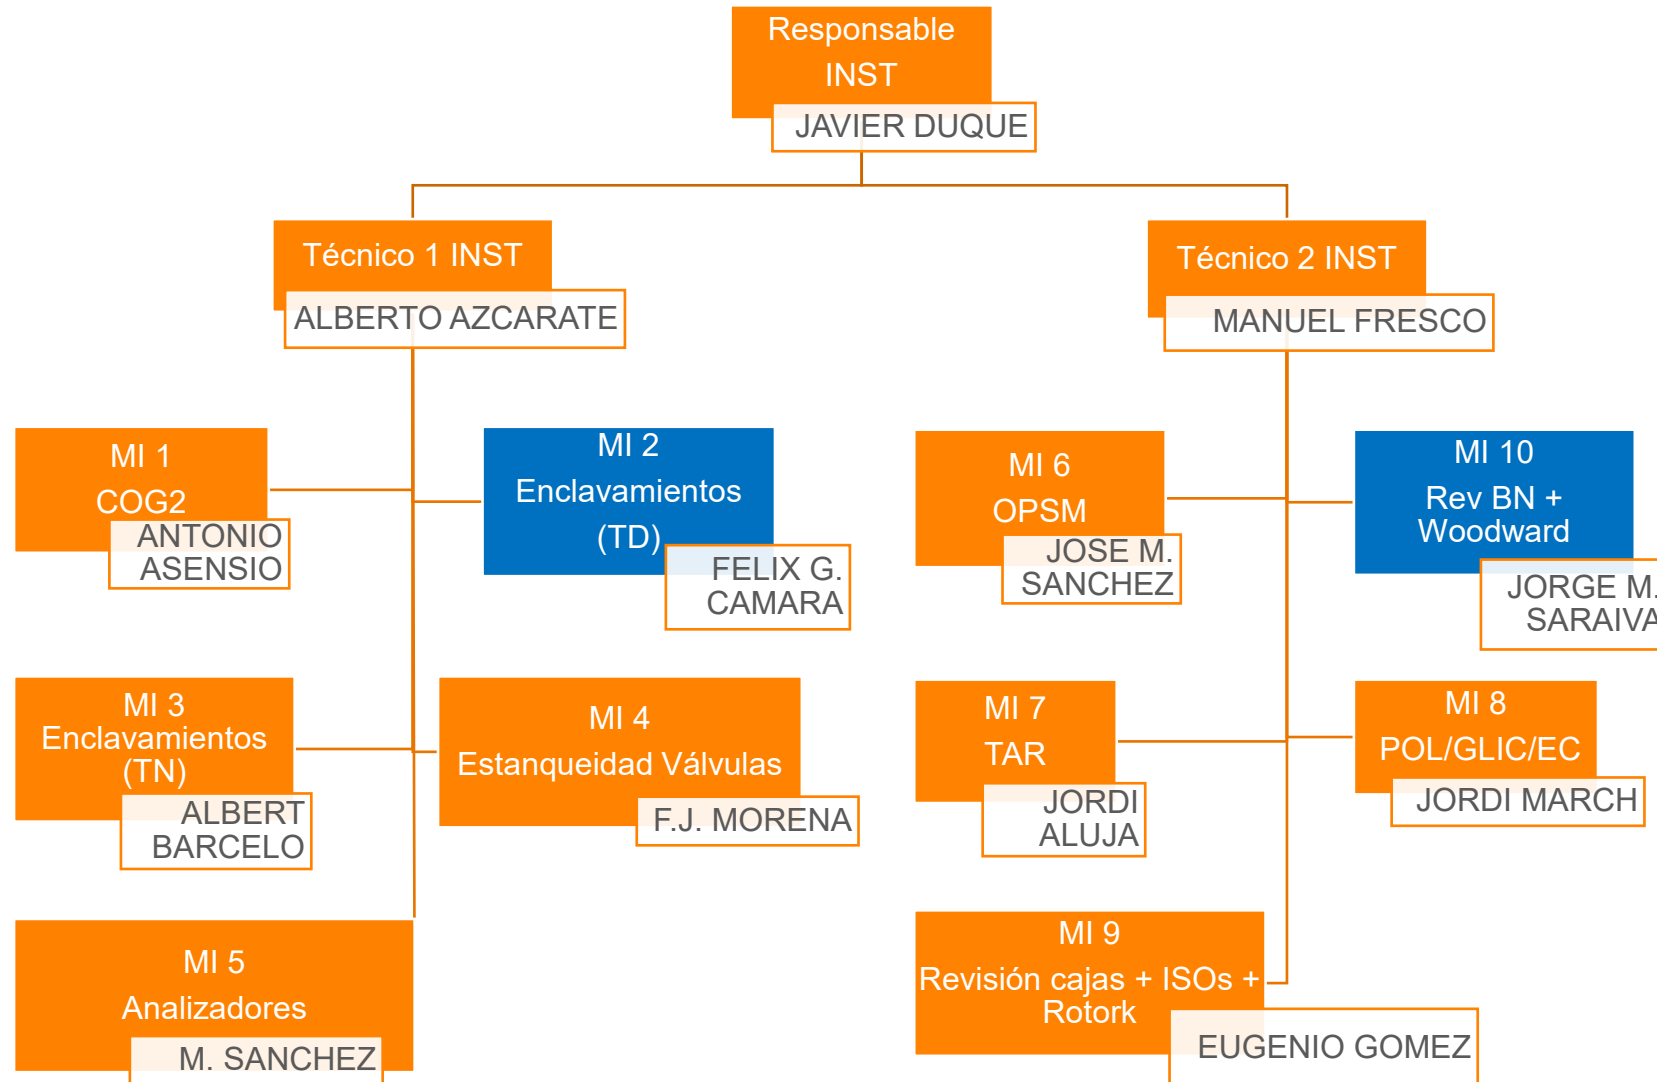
Responsable
INST
JAVIER DUQUE

Técnico 1 INST
ALBERTO AZCARATE

Técnico 2 INST
MANUEL FRESCO

MI 1
COG2
ANTONIO ASENSIO

MI 2
Enclavamientos
(TD)
FELIX G. CAMARA

MI 6
OPSM
JOSE M. SANCHEZ

MI 10
Rev BN + Woodward
JORGE M. SARAIVA

MI 3
Enclavamientos
(TN)
ALBERT BARCELO

MI 4
Estanqueidad Válvulas
F.J. MORENA

MI 7
TAR
JORDI ALUJA

MI 8
POL/GLIC/EC
JORDI MARCH

MI 5
Analizadores
M. SANCHEZ

MI 9
Revisión cajas + ISOs + Rotork
EUGENIO GOMEZ